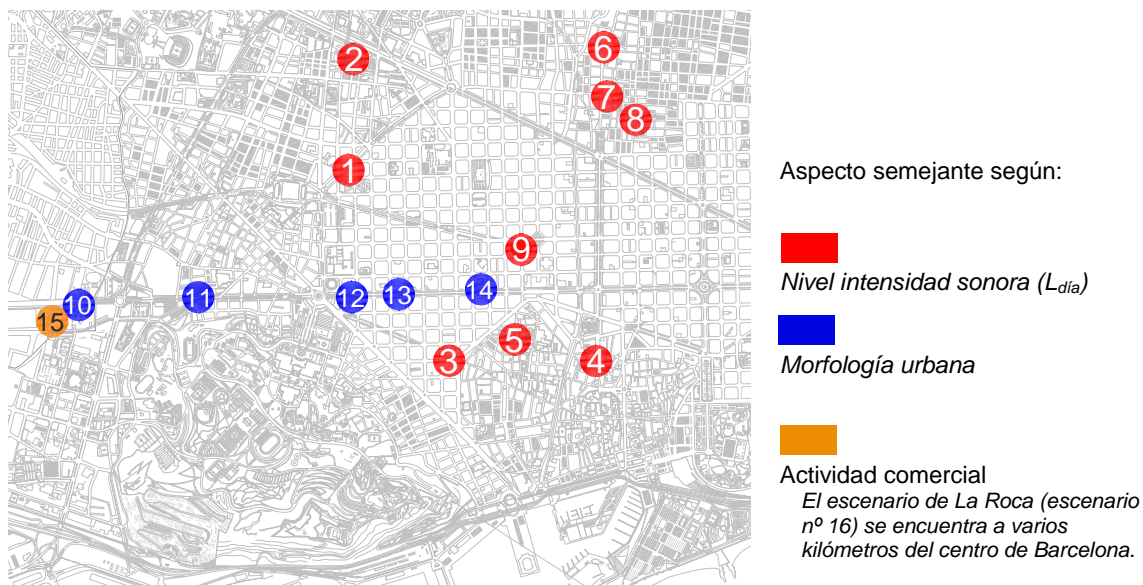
2
6
7
8
1
9
10
11
12
13
14
15
5
3
4

Aspecto semejante según:

*Nivel intensidad sonora ($L_{día}$)*

*Morfología urbana*

Actividad comercial

*El escenario de La Roca (escenario nº 16) se encuentra a varios kilómetros del centro de Barcelona.*